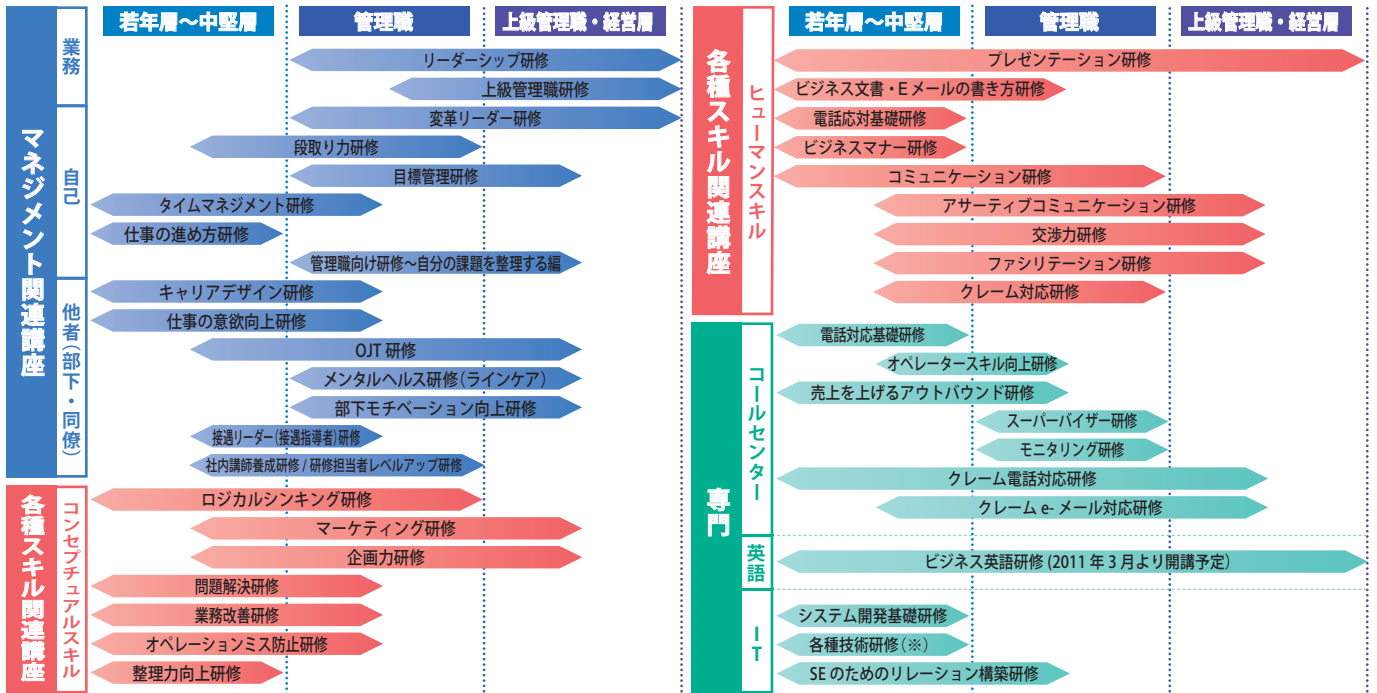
若年層〜中堅層
管理職
上級管理職・経営層

マネジメント関連講座

業務
リーダーシップ研修
上級管理職研修
変革リーダー研修

自己
段取り力研修
目標管理研修
タイムマネジメント研修
仕事の進め方研修
管理職向け研修〜自分の課題を整理する編

他者（部下・同僚）
キャリアデザイン研修
仕事の意欲向上研修
OJT 研修
メンタルヘルス研修（ラインケア）
部下モチベーション向上研修
接遇リーダー（接遇指導者）研修
社内講師養成研修 / 研修担当者レベルアップ研修

各種スキル関連講座

コンセプチュアルスキル
ロジカルシンキング研修
マーケティング研修
企画力研修
問題解決研修
業務改善研修
オペレーションミス防止研修
整理力向上研修

若年層〜中堅層
管理職
上級管理職・経営層

各種スキル関連講座

ヒューマンスキル
プレゼンテーション研修
ビジネス文書・E メールの書き方研修
電話応対基礎研修
ビジネスマナー研修
コミュニケーション研修
アサーティブコミュニケーション研修
交渉力研修
ファシリテーション研修
クレーム対応研修

専門

コールセンター
電話対応基礎研修
オペレータースキル向上研修
売上を上げるアウトバウンド研修
スーパーバイザー研修
モニタリング研修
クレーム電話対応研修
クレーム e- メール対応研修

英語
ビジネス英語研修 (2011 年 3 月より開講予定)

IT
システム開発基礎研修
各種技術研修（※）
SE のためのリレーション構築研修